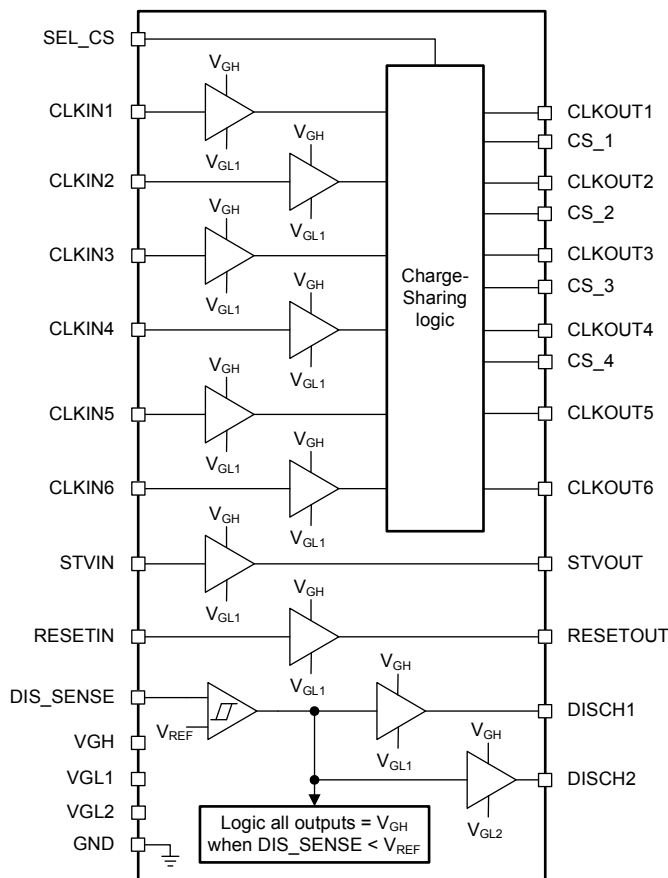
SEL_CS

CLKIN1

CLKIN2

CLKIN3

CLKIN4

CLKIN5

CLKIN6

STVIN

RESETIN

DIS_SENSE

VGH

VGL1

VGL2

GND

$V_{GH}$ $V_{GL1}$

$V_{GH}$ $V_{GL1}$

$V_{GH}$ $V_{GL1}$

$V_{GH}$ $V_{GL1}$

$V_{GH}$ $V_{GL1}$

$V_{GH}$ $V_{GL1}$

$V_{GH}$ $V_{GL1}$

$V_{GH}$ $V_{GL1}$

$V_{REF}$

$V_{GH}$ $V_{GL1}$

$V_{GH}$ $V_{GL2}$

Charge-Sharing logic

Logic all outputs = $V_{GH}$ when DIS_SENSE < $V_{REF}$

CLKOUT1

CS_1

CLKOUT2

CS_2

CLKOUT3

CS_3

CLKOUT4

CS_4

CLKOUT5

CLKOUT6

STVOUT

RESETOUT

DISCH1

DISCH2